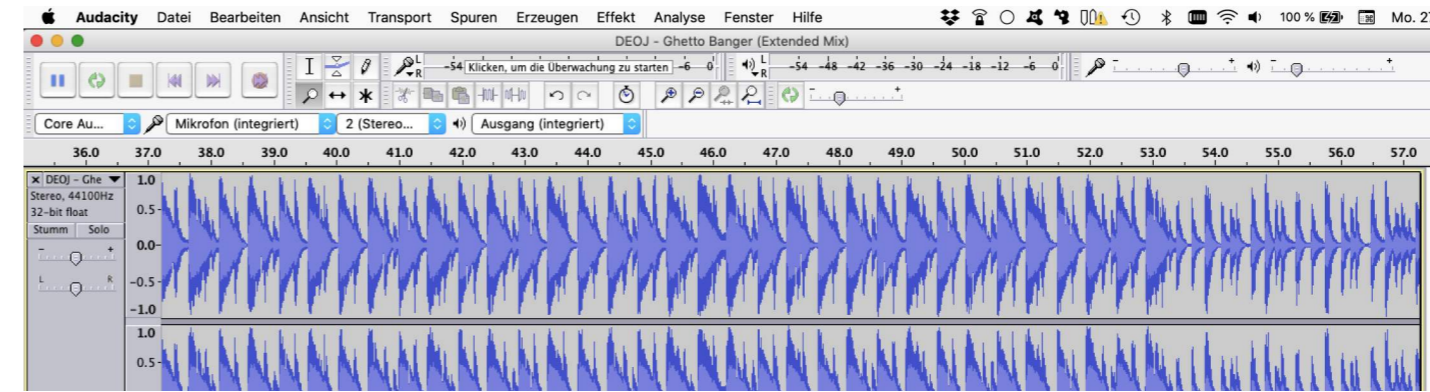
Audacity Datei Bearbeiten Ansicht Transport Spuren Erzeugen Effekt Analyse Fenster Hilfe

100 % Mo. 2

DEOJ - Ghetto Banger (Extended Mix)

L R -54 Klicken, um die Überwachung zu starten -6 0

L R -54 -48 -42 -36 -30 -24 -18 -12 -6 0

- +

- +

- +

Core Au... Mikrofon (integriert) 2 (Stereo... Ausgang (integriert)

36.0 37.0 38.0 39.0 40.0 41.0 42.0 43.0 44.0 45.0 46.0 47.0 48.0 49.0 50.0 51.0 52.0 53.0 54.0 55.0 56.0 57.0

× DEOJ - Ghe

Stereo, 44100Hz

32-bit float

Stumm Solo

- +

L R

1.0

0.5-

0.0-

-0.5-

-1.0

1.0

0.5-